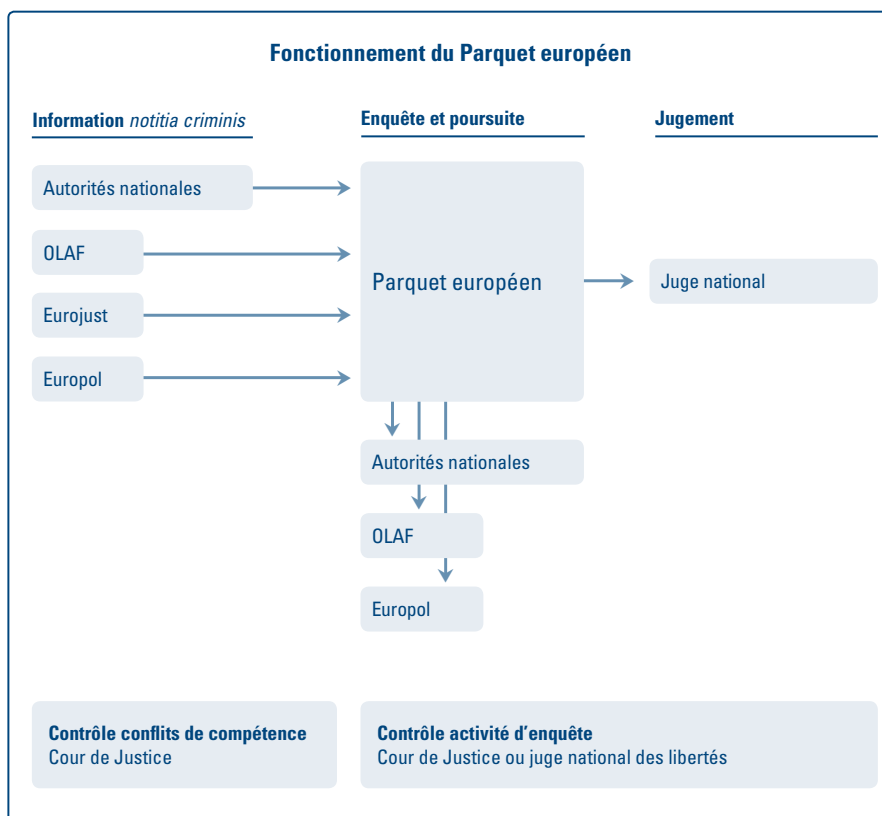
Fonctionnement du Parquet européen

Information *notitia criminis*

Autorités nationales

OLAF

Eurojust

Europol

Enquête et poursuite

Parquet européen

Autorités nationales

OLAF

Europol

Jugement

Juge national

Contrôle conflits de compétence
Cour de Justice

Contrôle activité d'enquête
Cour de Justice ou juge national des libertés